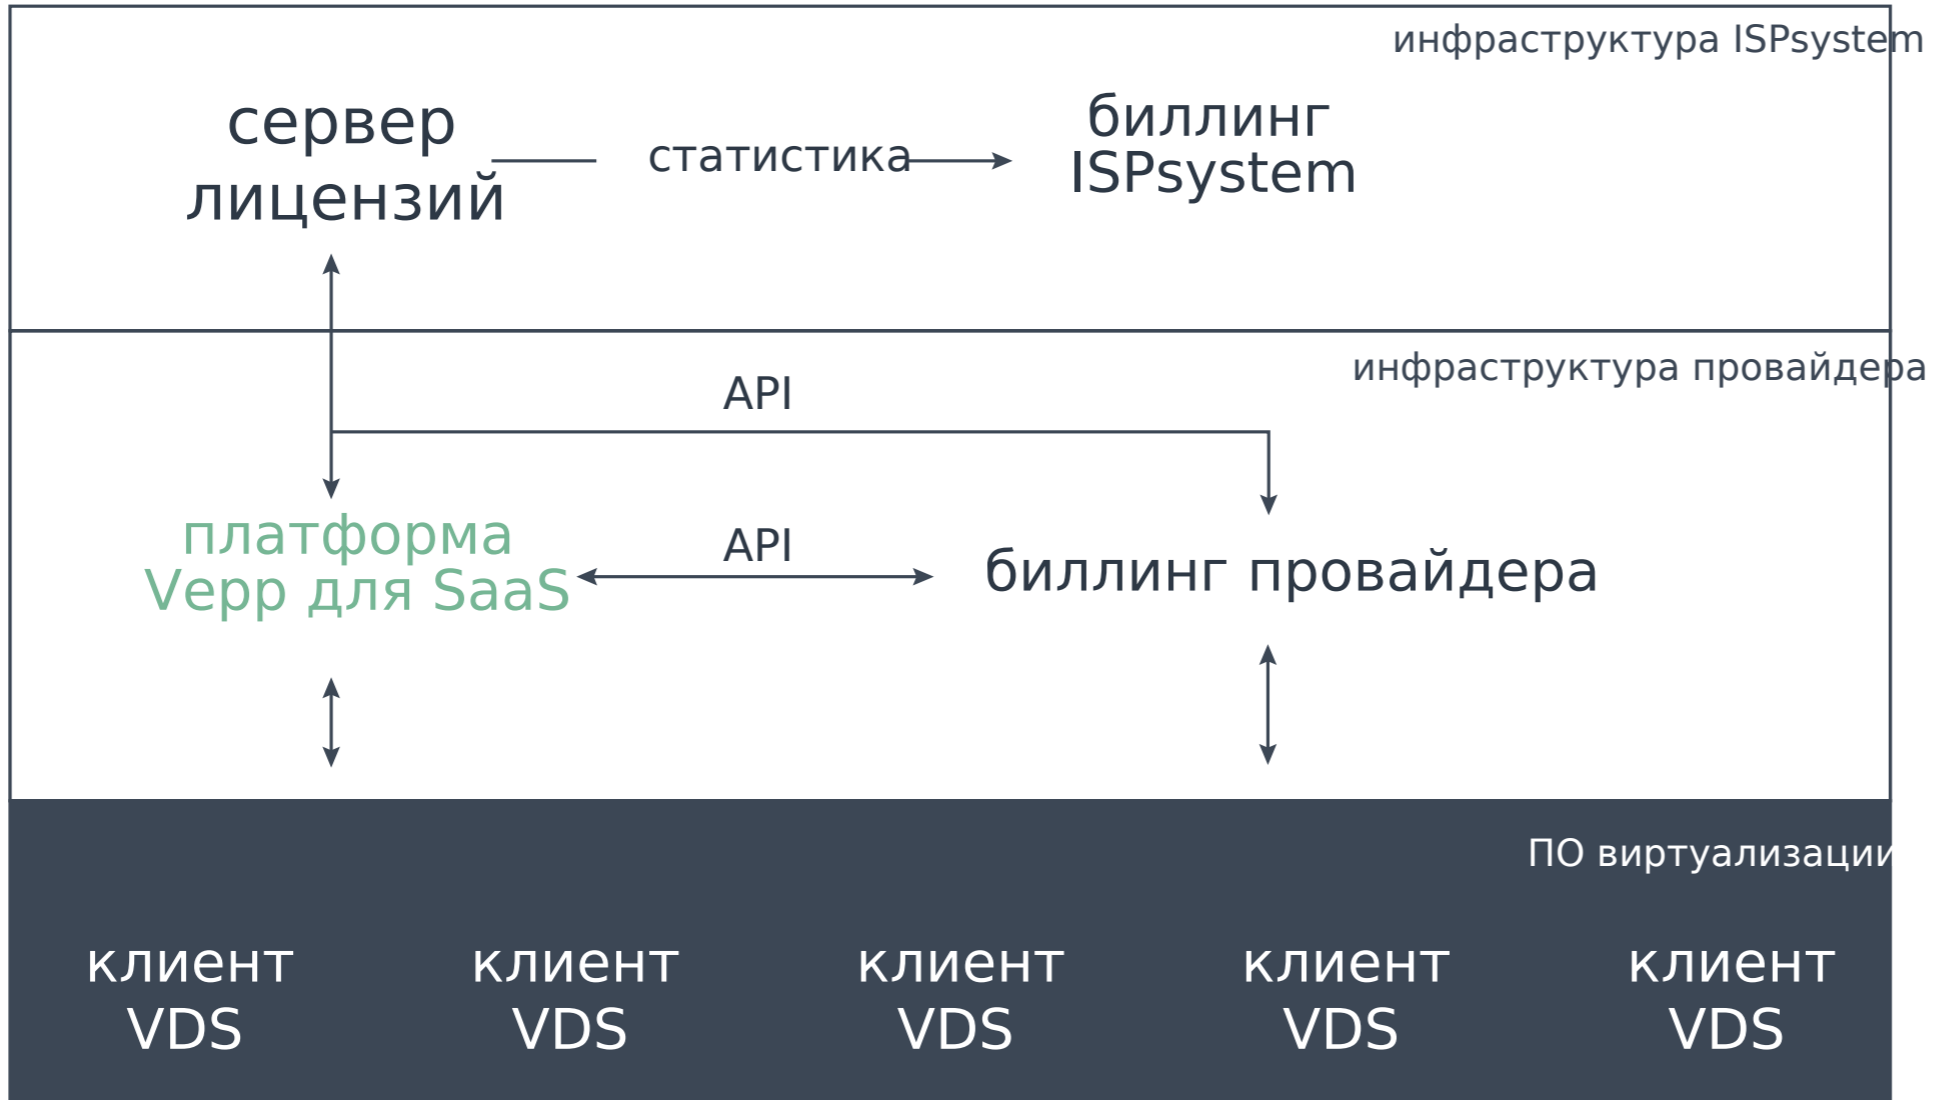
инфраструктура ISPsystem

сервер лицензий

статистика

биллинг ISPsystem

инфраструктура провайдера

API

API

платформа Vepp для SaaS

биллинг провайдера

ПО виртуализации

клиент VDS

клиент VDS

клиент VDS

клиент VDS

клиент VDS